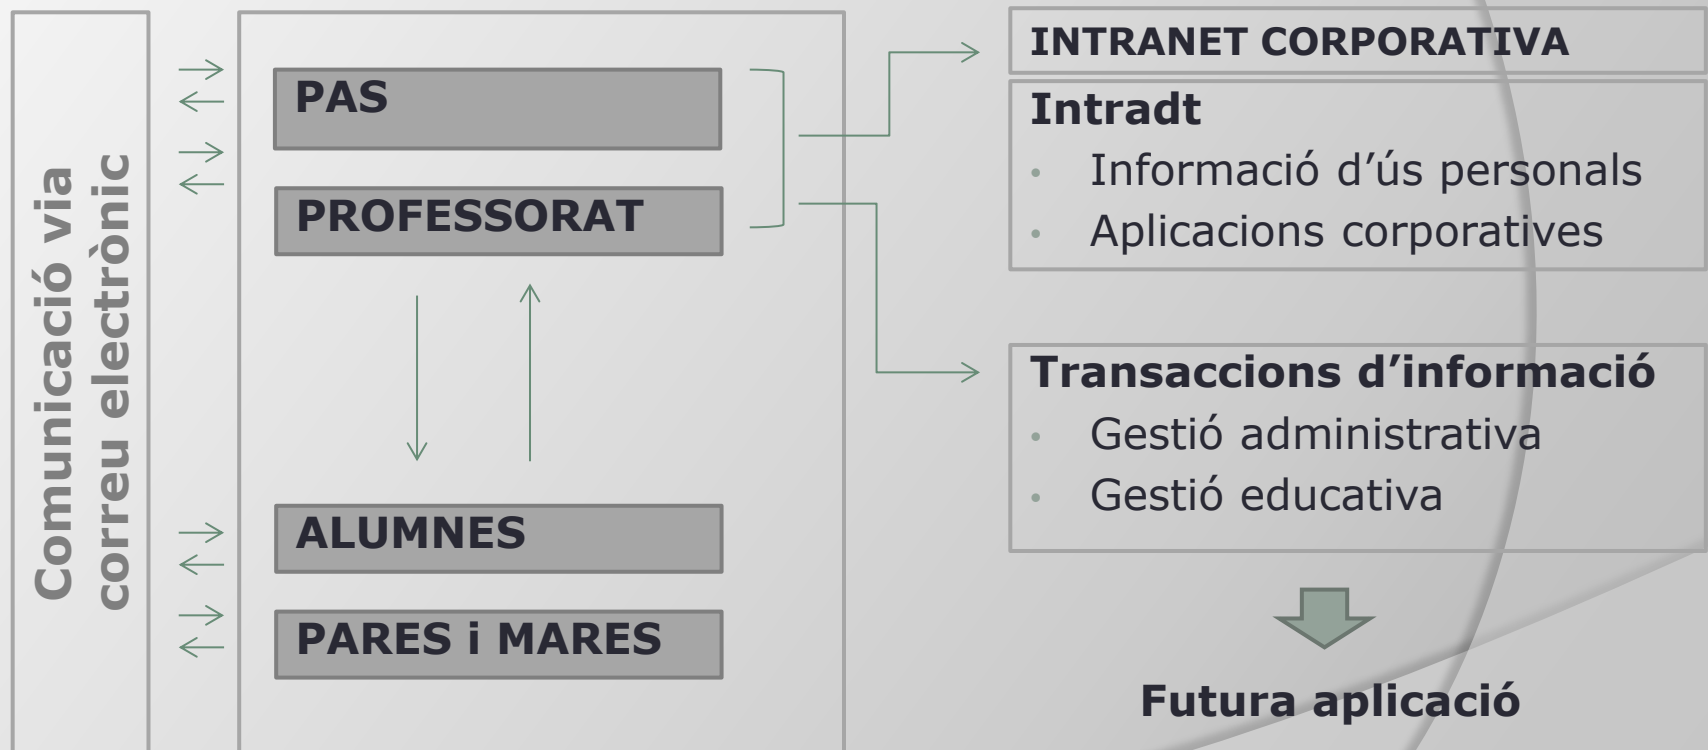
Comunicació via correu electrònic

PAS

PROFESSORAT

ALUMNES

PARES i MARES

INTRANET CORPORATIVA

Intradt
- Informació d'ús personals
- Aplicacions corporatives

Transaccions d'informació
- Gestió administrativa
- Gestió educativa

Futura aplicació